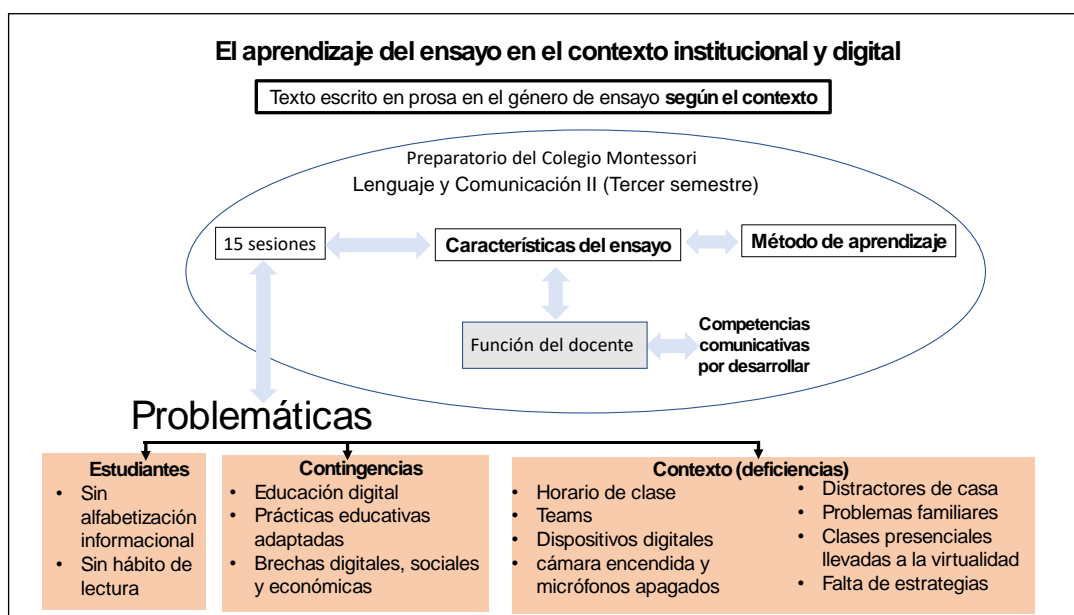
El aprendizaje del ensayo en el contexto institucional y digital

Texto escrito en prosa en el género de ensayo **según el contexto**

Preparatorio del Colegio Montessori
Lenguaje y Comunicación II (Tercer semestre)

15 sesiones

Características del ensayo

Método de aprendizaje

Función del docente

Competencias comunicativas por desarrollar

Problemáticas

Estudiantes
- Sin alfabetización informacional
- Sin hábito de lectura

Contingencias
- Educación digital
- Prácticas educativas adaptadas
- Brechas digitales, sociales y económicas

Contexto (deficiencias)
- Horario de clase
- Teams
- Dispositivos digitales
- cámara encendida y micrófonos apagados
- Distractores de casa
- Problemas familiares
- Clases presenciales llevadas a la virtualidad
- Falta de estrategias